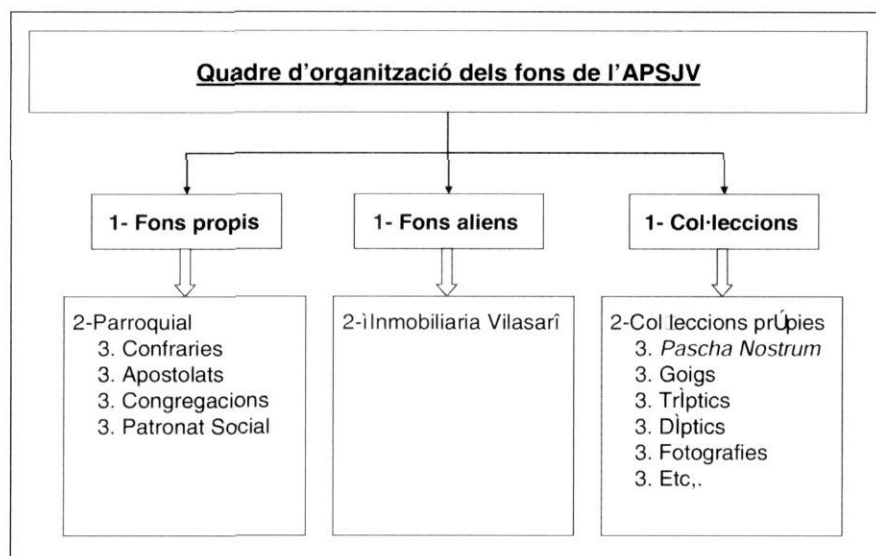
Quadre d'organització dels fons de l'APSJV

1- Fons propis

1- Fons aliens

1- Col·leccions

2-Parroquial
3. Confraries
3. Apostolats
3. Congregacions
3. Patronat Social

2-ìInmobiliaria Vilasarî

2-Col leccions prÚpies
3. *Pascha Nostrum*
3. Goigs
3. Trìptics
3. Dìptics
3. Fotografies
3. Etc,.